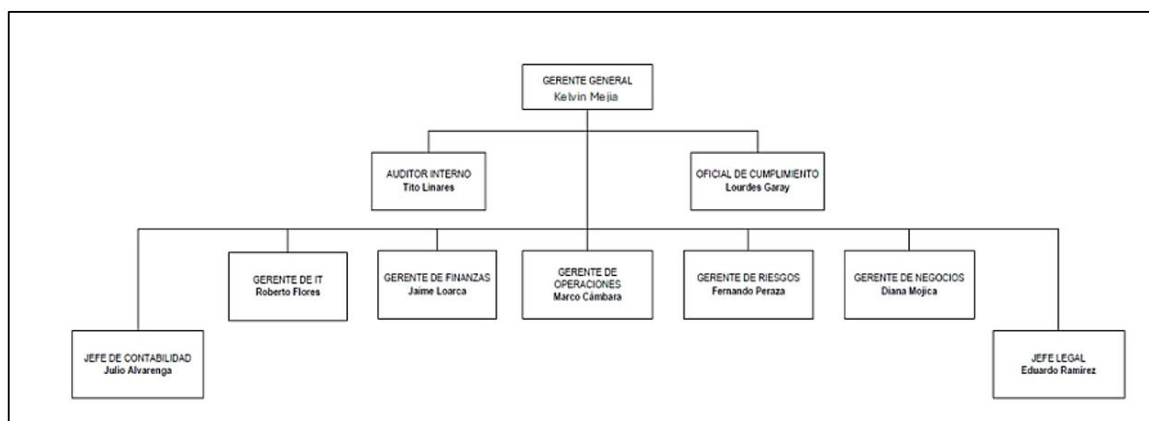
GERENTE GENERAL
Kelvin Mejia

AUDITOR INTERNO
Tito Linares

OFICIAL DE CUMPLIMIENTO
Lourdes Garay

GERENTE DE IT
Roberto Flores

GERENTE DE FINANZAS
Jaime Loarca

GERENTE DE OPERACIONES
Marco Cámbara

GERENTE DE RIESGOS
Fernando Peraza

GERENTE DE NEGOCIOS
Diana Mojica

JEFE DE CONTABILIDAD
Julio Alvarenga

JEFE LEGAL
Eduardo Ramirez